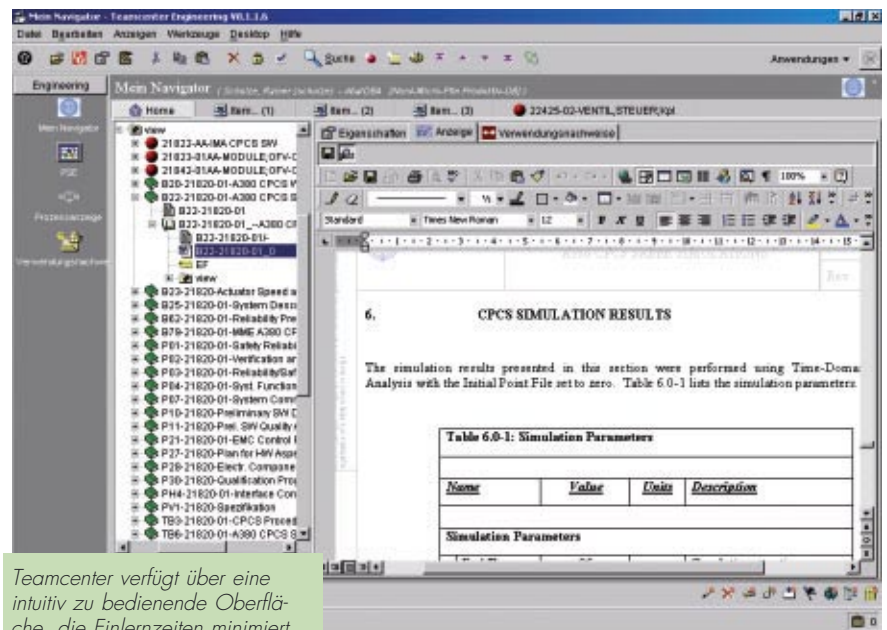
Mein Navigator - Teamcenter Engineering V8.1.1.6

Datei Bearbeiten Anzeigen Werkzeuge Desktop Hilfe

Suche

Anwendungen

Engineering

Mein Navigator

Mein Navigator

PSE

Prozessanzeige

Verwaltungsgeräte

Home | Item... (1) | Item... (2) | Item... (3) | 22425-02-VENTIL,STEUER;Kpl

view
21822-AA-MA CPCS SW
21823-01AA-MODULE,OFV-C
21843-01AA-MODULE,OFV-C
B20-21820-01-A380 CPCS
B22-21820-01-A380 CPCS S
B22-21820-01
B22-21820-01_-A380 CP
B22-21820-01/-
B22-21820-01_D
EF
view
B23-21820-Actuator Speed a
B25-21820-01-System Desc
B62-21820-01-Reliability Pre
B78-21820-01-MME A380 CP
P01-21820-01-Safety Reliabi
P02-21820-01-Verification ar
P03-21820-01-Reliability/Saf
P04-21820-01-Syst. Function
P07-21820-01-System Comr
P10-21820-Preliminary SW D
P11-21820-Prel. SW Quality
P21-21820-01-EMC Control
P27-21820-Plan for HW Aspe
P28-21820-Electr. Compone
P30-21820-Qualification Pro
PH4-21820-01-Interface Con
PV1-21820-Spezifikation
TB3-21820-01-CPCS Proces
TB6-21820-01-A380 CPCS S

Eigenschaften | Anzeige | Verwendungsnachweise

Standard | Times New Roman | 12 | 100%

6. CPCS SIMULATION RESULTS

The simulation results presented in this section were performed using Time-Domain Analysis with the Initial Point File set to zero. Table 6.0-1 lists the simulation parameters.

| Table 6.0-1: Simulation Parameters | | | |
|---|---|---|---|
| | | | |
| Name | Value | Units | Description |
| | | | |
| Simulation Parameters | | | |

Teamcenter verfügt über eine intuitiv zu bedienende Oberfläche, die Einlernzeiten minimiert